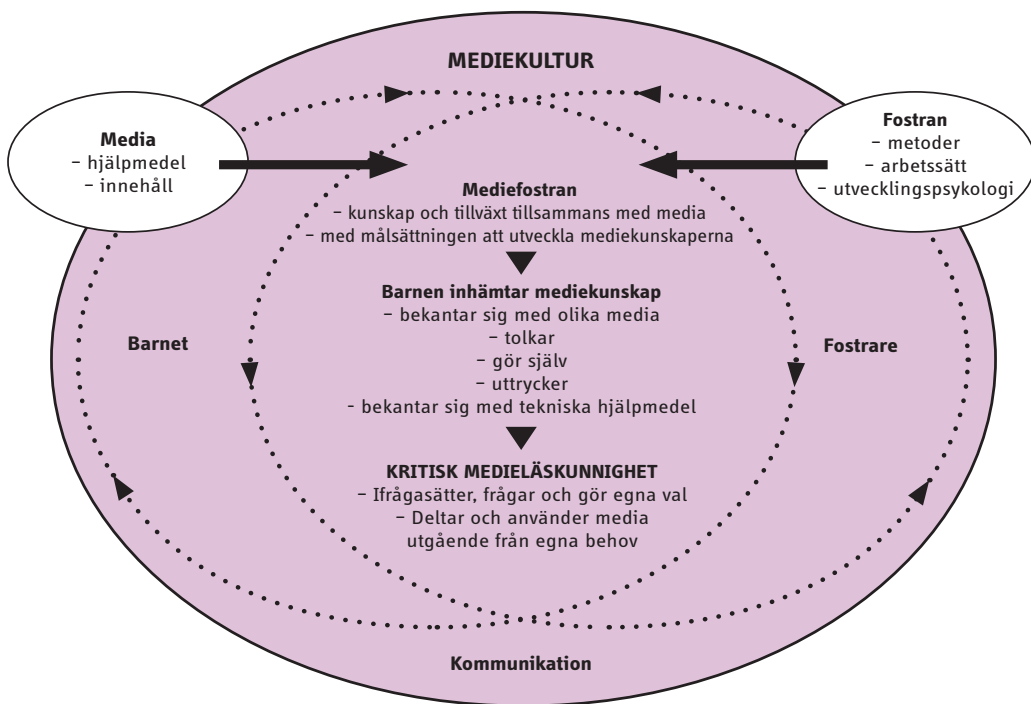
MEDIEKULTUR

Media
– hjälpmedel
– innehåll

Fostran
– metoder
– arbetssätt
– utvecklingspsykologi

Mediefostran
– kunskap och tillväxt tillsammans med media
– med målsättningen att utveckla mediekunskaperna

Barnen inhämtar mediekunskap
– bekantar sig med olika media
– tolkar
– gör själv
– uttrycker
– bekantar sig med tekniska hjälpmedel

Barnet

Fostrare

KRITISK MEDIELÄSKUNNIGHET
– Ifrågasätter, frågar och gör egna val
– Deltar och använder media utgående från egna behov

Kommunikation